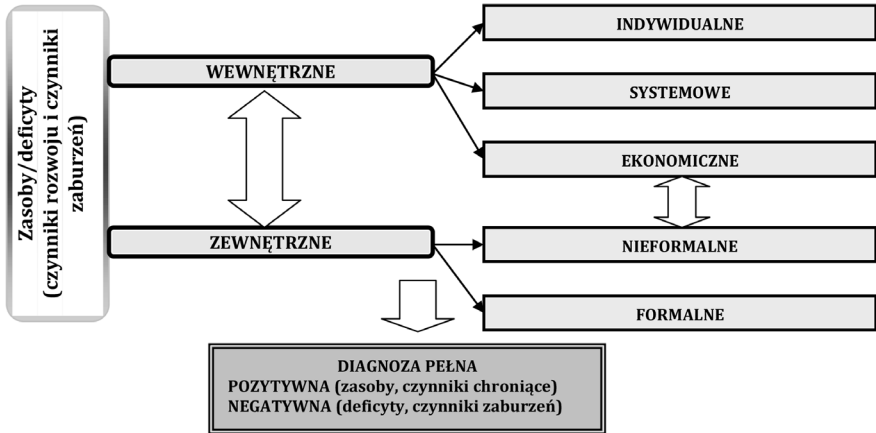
Zasoby/deficyty
(czynniki rozwoju i czynniki zaburzeń)

WEWNĘTRZNE

ZEWNĘTRZNE

INDYWIDUALNE

SYSTEMOWE

EKONOMICZNE

NIEFORMALNE

FORMALNE

DIAGNOZA PEŁNA
POZYTYWNA (zasoby, czynniki chroniące)
NEGATYWNA (deficyty, czynniki zaburzeń)